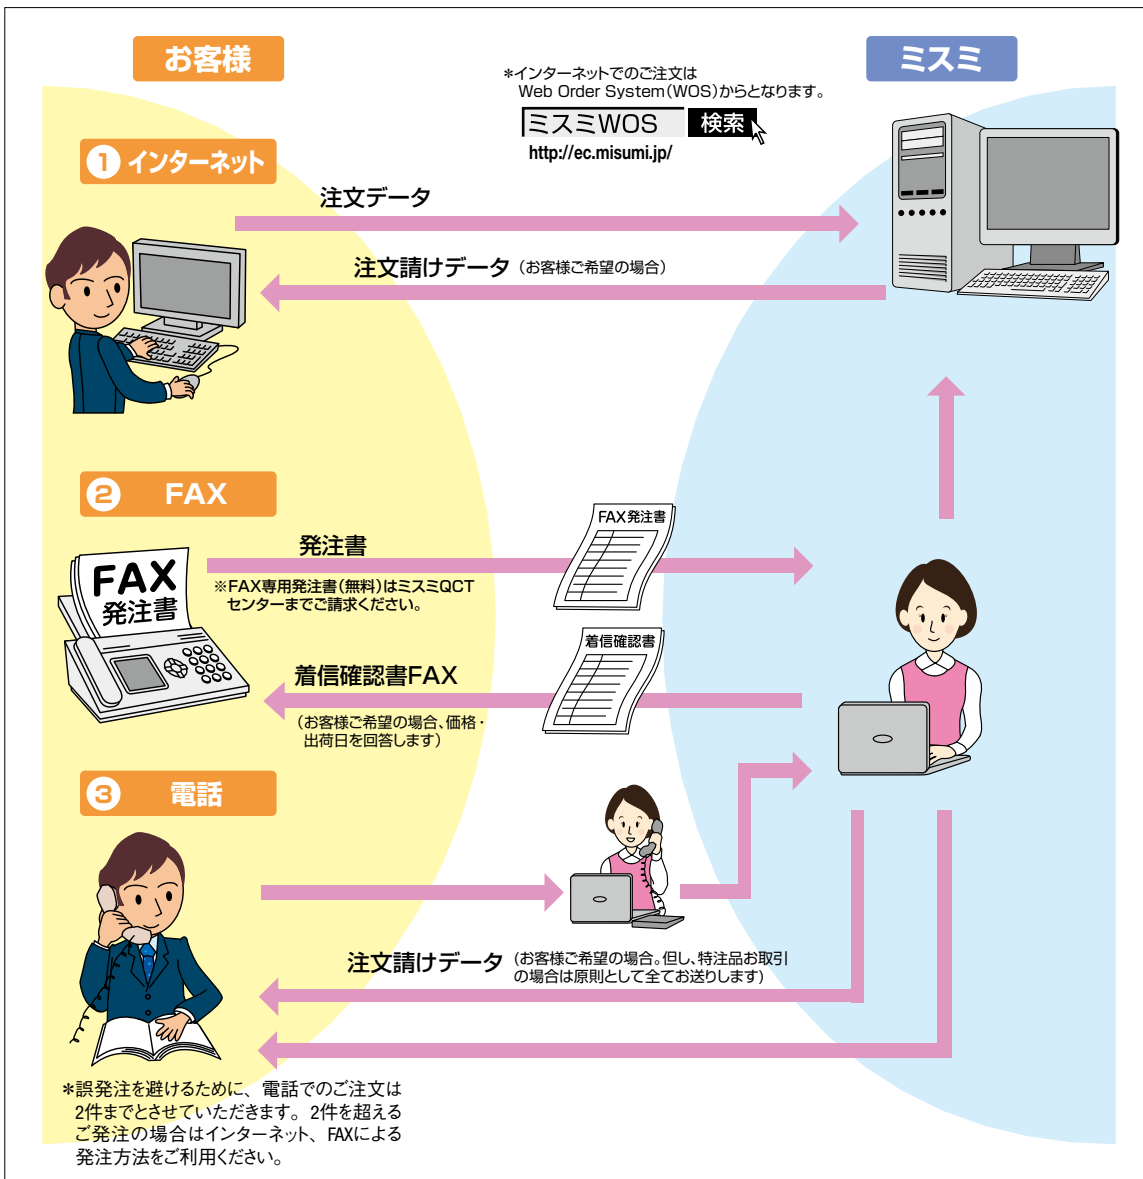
お客様

ミスミ

＊インターネットでのご注文は Web Order System（WOS）からとなります。

ミスミWOS 検索

http://ec.misumi.jp/

1 インターネット

注文データ

注文請けデータ（お客様ご希望の場合）

2 FAX

FAX発注書

発注書

FAX 発注書

※FAX専用発注書（無料）はミスミQCTセンターまでご請求ください。

着信確認書

着信確認書FAX

（お客様ご希望の場合、価格・出荷日を回答します）

3 電話

注文請けデータ（お客様ご希望の場合。但し、特注品お取引の場合は原則として全てお送りします）

＊誤発注を避けるために、電話でのご注文は2件までとさせていただきます。2件を超えるご発注の場合はインターネット、FAXによる発注方法をご利用ください。